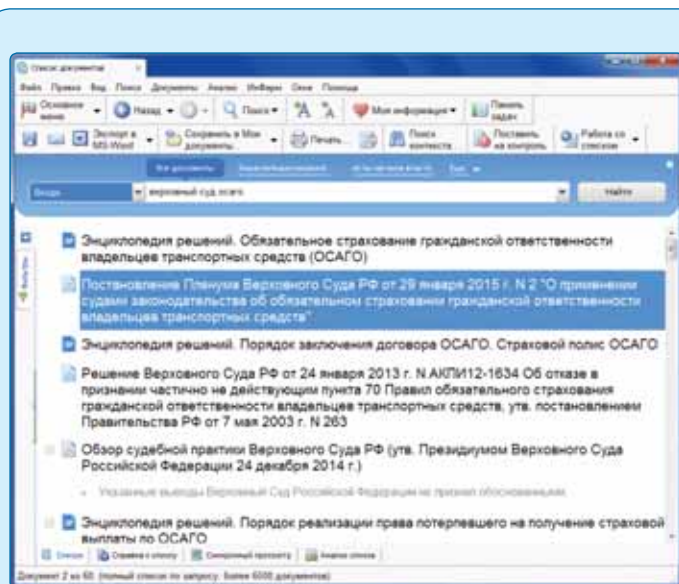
Список документов

Файл Правка Вид Поиск Документы Анализ Избранное Окна Помощь

Основное меню | Назад | Поиск | Моя информация | Панель задач

Экспорт в MS-Word | Сохранить в Мои документы | Печать | Поиск в тексте | Поставить на контроль | Работа со списком

Все документы

Везде | верховный суд осаго | Найти

Энциклопедия решений. Обязательное страхование гражданской ответственности владельцев транспортных средств (ОСАГО)

Постановление Пленума Верховного Суда РФ от 29 января 2015 г. N 2 "О применении судами законодательства об обязательном страховании гражданской ответственности владельцев транспортных средств"

Энциклопедия решений. Порядок заключения договора ОСАГО. Страховой полис ОСАГО

Решение Верховного Суда РФ от 24 января 2013 г. N АКПИ12-1634 Об отказе в признании частично не действующим пункта 70 Правил обязательного страхования гражданской ответственности владельцев транспортных средств, утв. постановлением Правительства РФ от 7 мая 2003 г. N 263

Обзор судебной практики Верховного Суда РФ (утв. Президиумом Верховного Суда Российской Федерации 24 декабря 2014 г.)

Указанные выводы Верховный Суд Российской Федерации не признал обоснованными.

Энциклопедия решений. Порядок реализации права потерпевшего на получение страховой выплаты по ОСАГО

Список | Справка к списку | Синхронный просмотр | Анализ списка

Документ 2 из 60. (полный список по запросу: более 5000 документов)